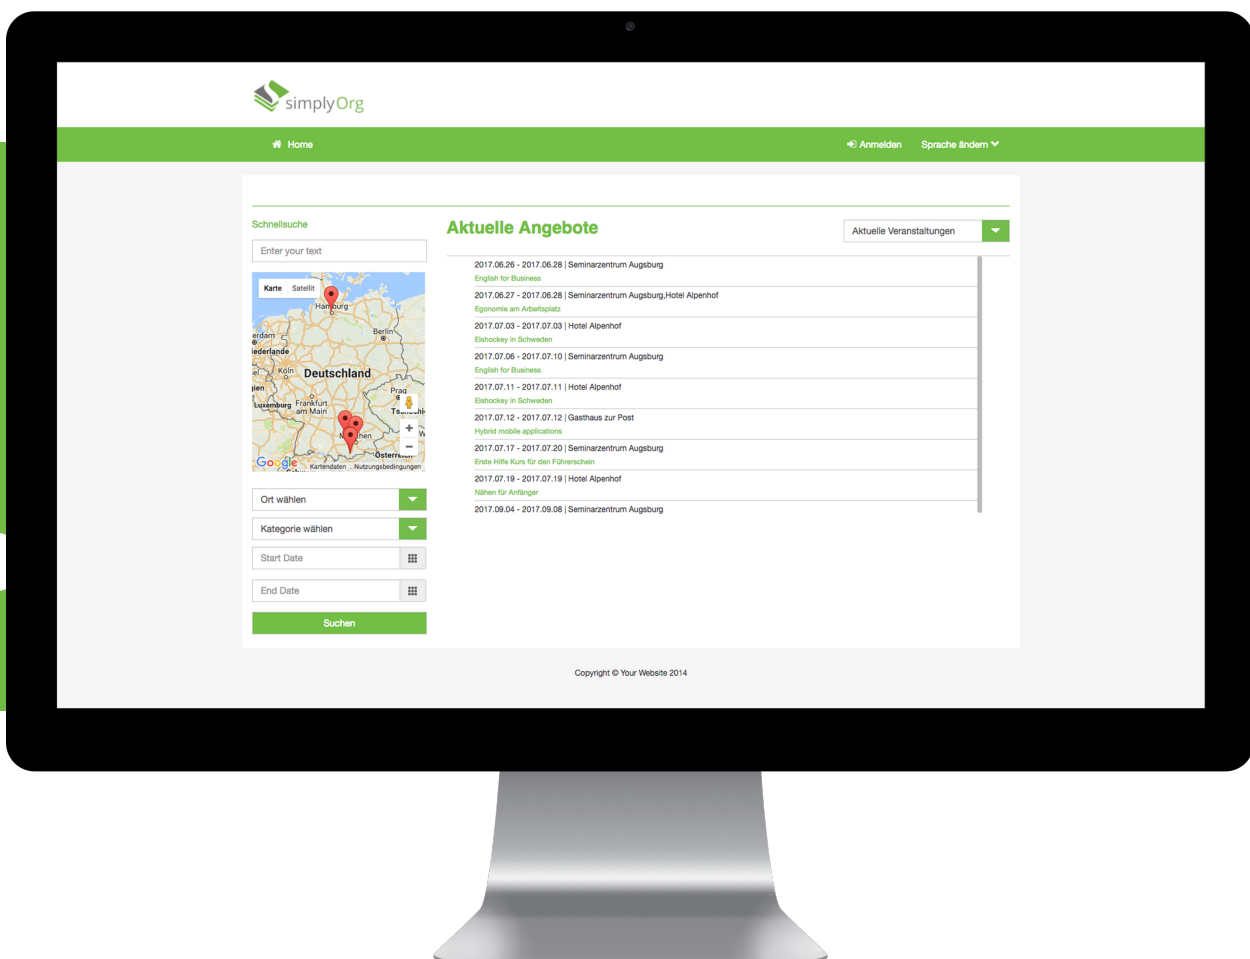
simplyOrg

Home

Anmelden Sprache ändern

Schnellsuche

Enter your text

Karte Satellit

Hamburg Berlin erdam iederlande Köln Deutschland Prag Luxemburg Frankfurt am Main Österreich

Google Kartendaten Nutzungsbedingungen

Ort wählen

Kategorie wählen

Start Date

End Date

Suchen

Aktuelle Angebote

Aktuelle Veranstaltungen

2017.06.26 - 2017.06.28 | Seminarzentrum Augsburg
English for Business

2017.06.27 - 2017.06.28 | Seminarzentrum Augsburg,Hotel Alpenhof
Egonomie am Arbeitsplatz

2017.07.03 - 2017.07.03 | Hotel Alpenhof
Eishockey in Schweden

2017.07.06 - 2017.07.10 | Seminarzentrum Augsburg
English for Business

2017.07.11 - 2017.07.11 | Hotel Alpenhof
Eishockey in Schweden

2017.07.12 - 2017.07.12 | Gasthaus zur Post
Hybrid mobile applications

2017.07.17 - 2017.07.20 | Seminarzentrum Augsburg
Erste Hilfe Kurs für den Führerschein

2017.07.19 - 2017.07.19 | Hotel Alpenhof
Nähen für Anfänger

2017.09.04 - 2017.09.08 | Seminarzentrum Augsburg

Copyright © Your Website 2014